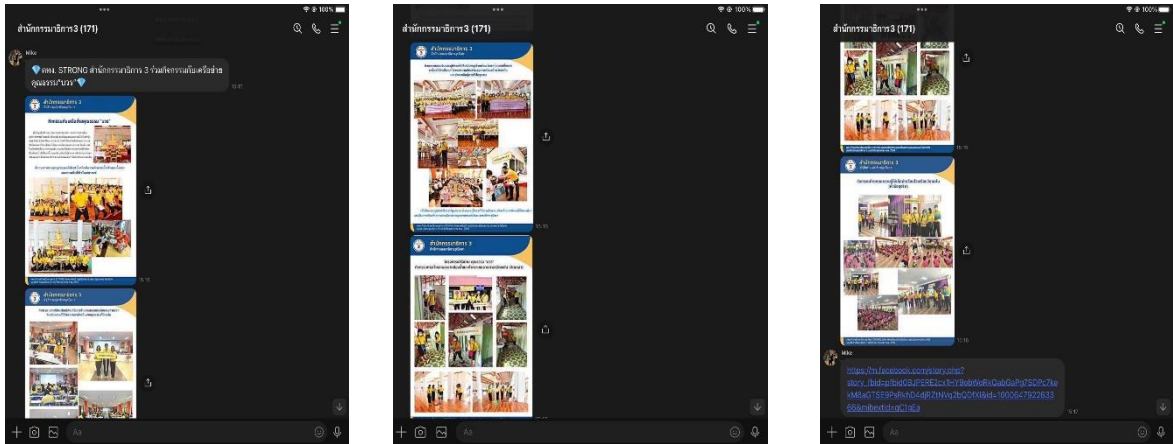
สำนักกรรมาธิการ3 (171)

Mike

💎 ชมรม. STRONG สำนักกรรมาธิการ 3 ร่วมกิจกรรมกันเครือข่าย คุณธรรม"นวร"💎

สำนักกรรมาธิการ 3

สำนักกรรมาธิการ 3

Aa

สำนักกรรมาธิการ3 (171)

สำนักกรรมาธิการ 3

สำนักกรรมาธิการ 3

Aa

สำนักกรรมาธิการ3 (171)

สำนักกรรมาธิการ 3

Mike

https://m.facebook.com/story.php?story_fbid=pfbid03JPERE2cx9rY9ob9oRxQabGaPq7SDPc7kexM8aGTSF9PsRkhD44jRZtNVq2bQDfXl&id=100064792263366&mibextid=qC1gEa

Aa